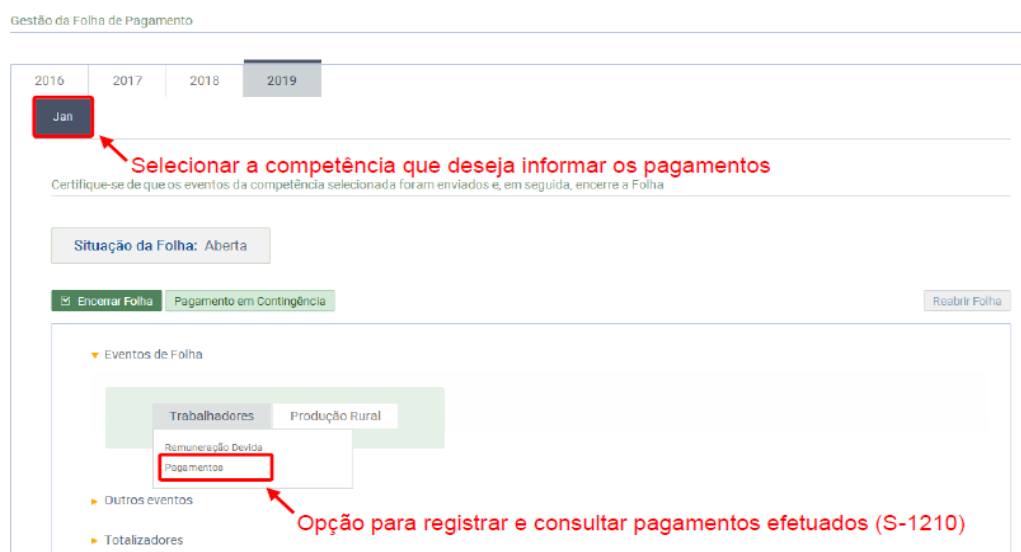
Gestão da Folha de Pagamento

2016 2017 2018 2019

Jan

Selecionar a competência que deseja informar os pagamentos

Certifique-se de que os eventos da competência selecionada foram enviados e, em seguida, encerre a Folha

Situação da Folha: Aberta

Encerrar Folha Pagamento em Contingência Reabrir Folha

Eventos de Folha

Trabalhadores Produção Rural

Remuneração Devida
Pagamentos

Outros eventos

Opção para registrar e consultar pagamentos efetuados (S-1210)

Totalizadores